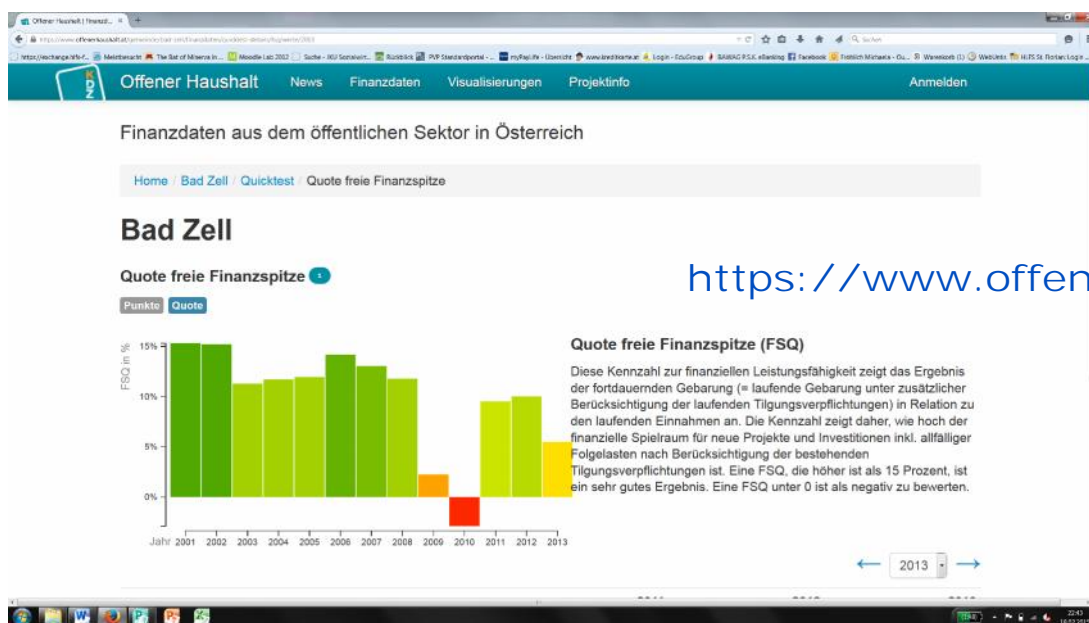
Offener Haushalt | Finanzd... ×

https://www.offenerhaushalt.at/gemeinde/bad-zell/finanzdaten/quicktest-detail/fsq/

Offener Haushalt News Finanzdaten Visualisierungen Projektinfo Anmelden

Finanzdaten aus dem öffentlichen Sektor in Österreich

Home / Bad Zell / Quicktest / Quote freie Finanzspitze

Bad Zell

Quote freie Finanzspitze

https://www.offen

Punkte Quote

FSQ in %

15%

10%

5%

0%

Jahr 2001 2002 2003 2004 2005 2006 2007 2008 2009 2010 2011 2012 2013

Quote freie Finanzspitze (FSQ)

Diese Kennzahl zur finanziellen Leistungsfähigkeit zeigt das Ergebnis der fortdauernden Gebarung (= laufende Gebarung unter zusätzlicher Berücksichtigung der laufenden Tilgungsverpflichtungen) in Relation zu den laufenden Einnahmen an. Die Kennzahl zeigt daher, wie hoch der finanzielle Spielraum für neue Projekte und Investitionen inkl. allfälliger Folgelasten nach Berücksichtigung der bestehenden Tilgungsverpflichtungen ist. Eine FSQ, die höher ist als 15 Prozent, ist ein sehr gutes Ergebnis. Eine FSQ unter 0 ist als negativ zu bewerten.

← 2013 →

22:43